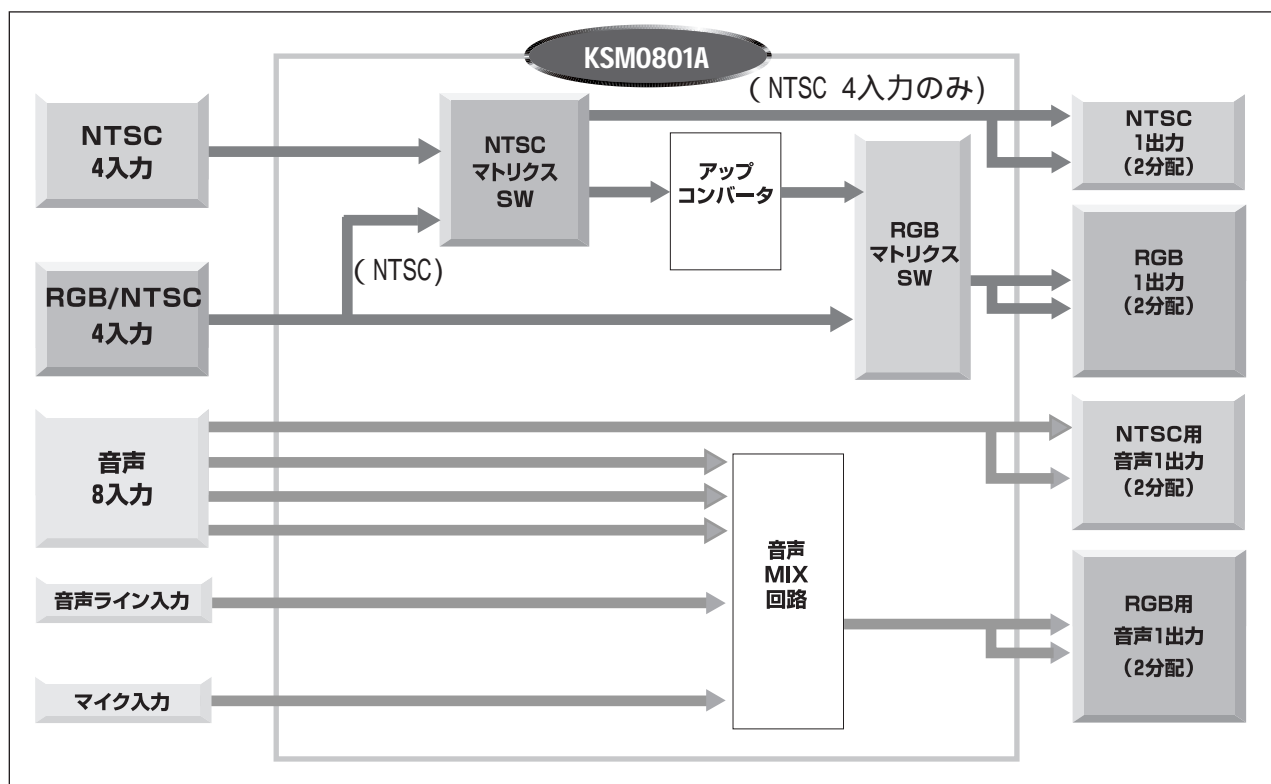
KSM0801A

NTSC
4入力

RGB/NTSC
4入力

音声
8入力

音声ライン入力

マイク入力

NTSC
マトリクス
SW

(NTSC)

(NTSC 4入力のみ)

アップ
コンバータ

RGB
マトリクス
SW

音声
MIX
回路

NTSC
1出力
(2分配)

RGB
1出力
(2分配)

NTSC用
音声1出力
(2分配)

RGB用
音声1出力
(2分配)